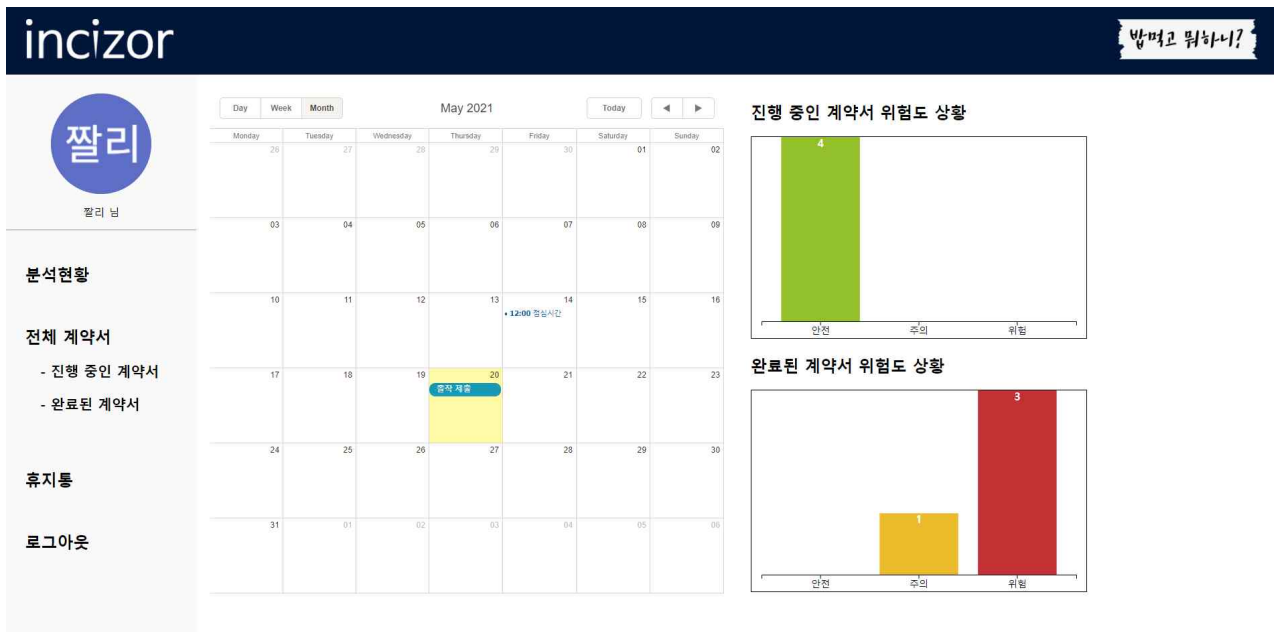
incizor

밥먹고 뭐하니?

짤리

짤리 님

분석현황

전체 계약서

- 진행 중인 계약서

- 완료된 계약서

휴지통

로그아웃

Day Week Month

May 2021

Today ◀ ▶

| Monday | Tuesday | Wednesday | Thursday | Friday | Saturday | Sunday |
|---|---|---|---|---|---|---|
| 26 | 27 | 28 | 29 | 30 | 01 | 02 |
| 03 | 04 | 05 | 06 | 07 | 08 | 09 |
| 10 | 11 | 12 | 13 | 14 • 12:00 점심시간 | 15 | 16 |
| 17 | 18 | 19 | 20 홍작 제출 | 21 | 22 | 23 |
| 24 | 25 | 26 | 27 | 28 | 29 | 30 |
| 31 | 01 | 02 | 03 | 04 | 05 | 06 |

진행 중인 계약서 위험도 상황

4

안전 주의 위험

완료된 계약서 위험도 상황

1

3

안전 주의 위험